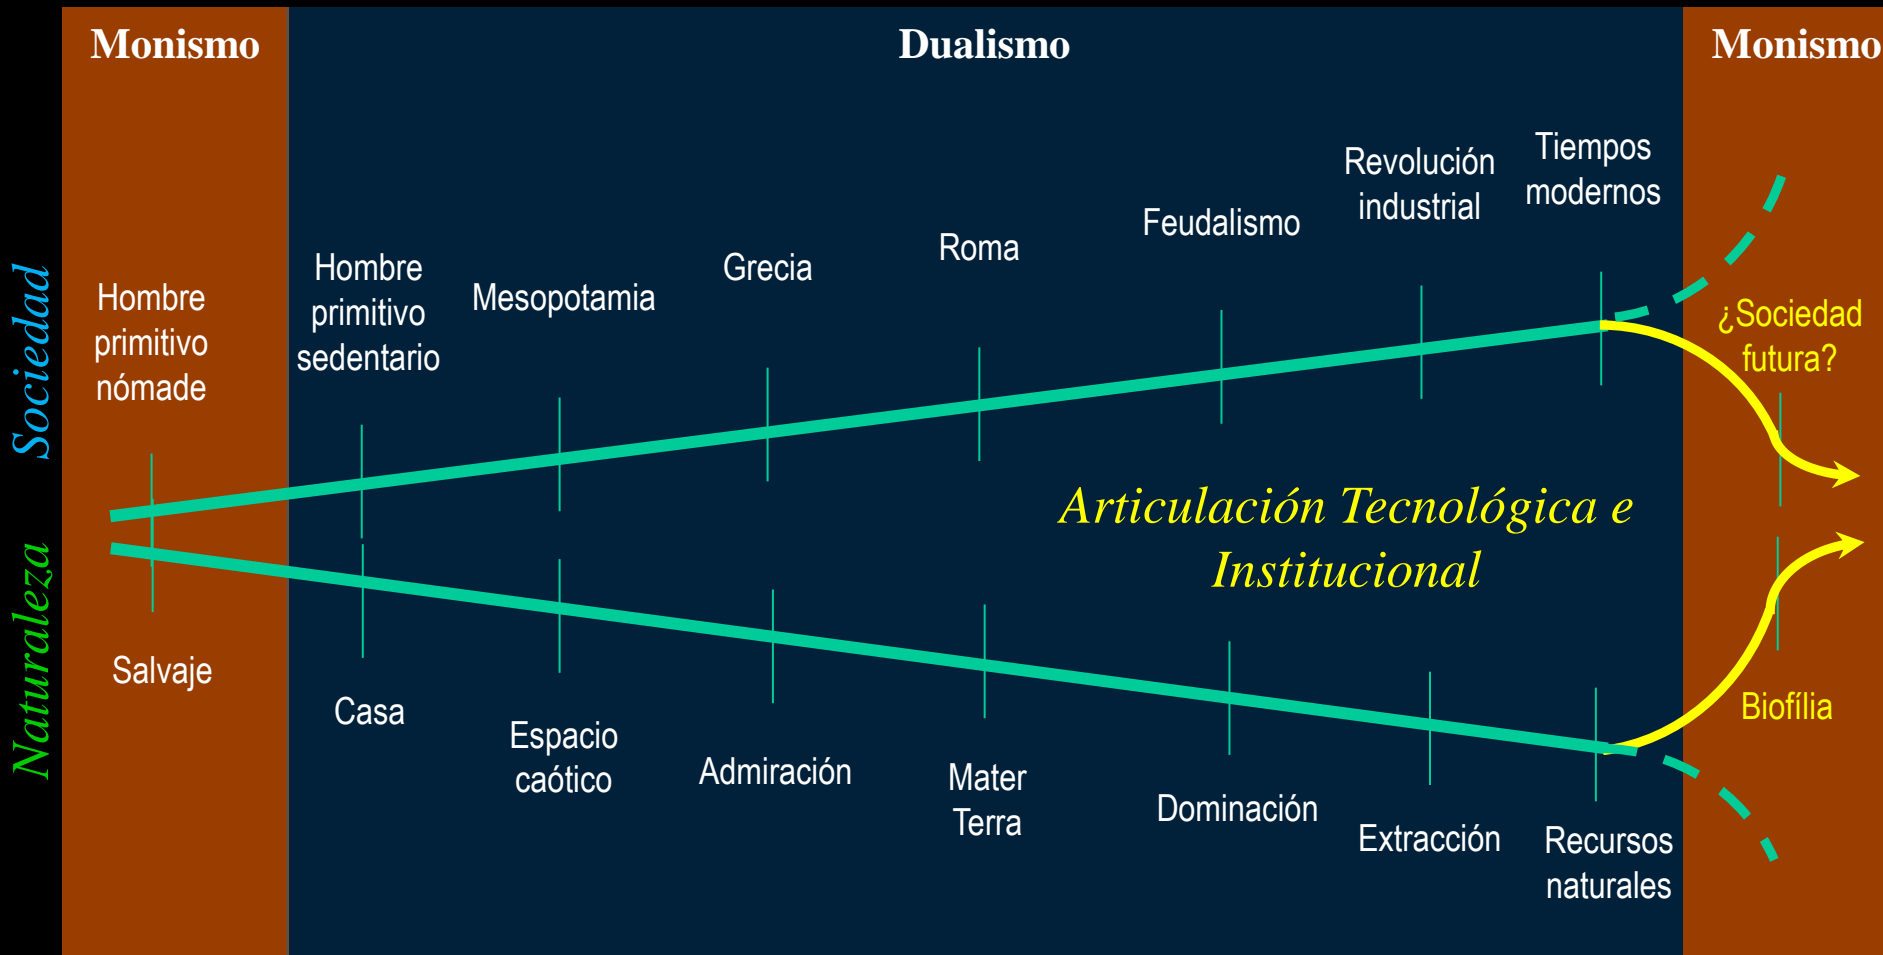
Monismo

Dualismo

Monismo

Sociedad

Naturaleza

Hombre primitivo nómade

Hombre primitivo sedentario

Mesopotamia

Grecia

Roma

Feudalismo

Revolución industrial

Tiempos modernos

¿Sociedad futura?

Articulación Tecnológica e Institucional

Salvaje

Casa

Espacio caótico

Admiración

Mater Terra

Dominación

Extracción

Recursos naturales

Biofília